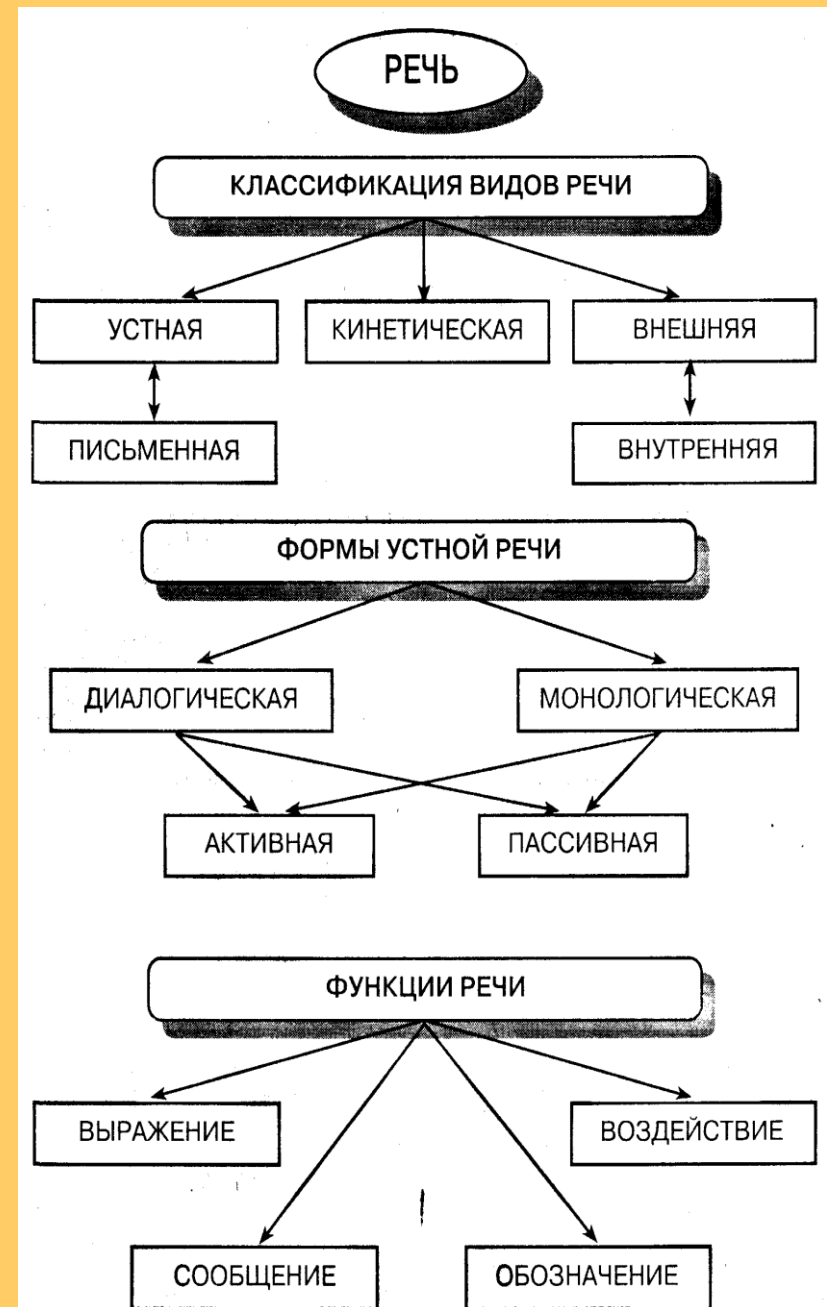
РЕЧЬ

КЛАССИФИКАЦИЯ ВИДОВ РЕЧИ

УСТНАЯ

КИНЕТИЧЕСКАЯ

ВНЕШНЯЯ

ПИСЬМЕННАЯ

ВНУТРЕННЯЯ

ФОРМЫ УСТНОЙ РЕЧИ

ДИАЛОГИЧЕСКАЯ

МОНОЛОГИЧЕСКАЯ

АКТИВНАЯ

ПАССИВНАЯ

ФУНКЦИИ РЕЧИ

ВЫРАЖЕНИЕ

ВОЗДЕЙСТВИЕ

СООБЩЕНИЕ

ОБОЗНАЧЕНИЕ